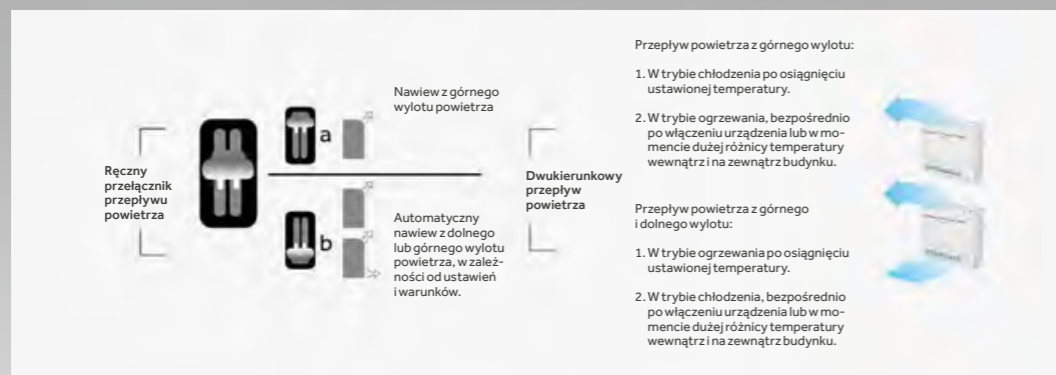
Ręczny przełącznik przepływu powietrza

a

Nawiew z górnego wylotu powietrza

b

Automatyczny nawiew z dolnego lub górnego wylotu powietrza, w zależności od ustawień i warunków.

Dwukierunkowy przepływ powietrza

Przepływ powietrza z górnego wylotu:

1. W trybie chłodzenia po osiągnięciu ustawionej temperatury.

2. W trybie ogrzewania, bezpośrednio po włączeniu urządzenia lub w momencie dużej różnicy temperatury wewnątrz i na zewnątrz budynku.

Przepływ powietrza z górnego i dolnego wylotu:

1. W trybie ogrzewania po osiągnięciu ustawionej temperatury.

2. W trybie chłodzenia, bezpośrednio po włączeniu urządzenia lub w momencie dużej różnicy temperatury wewnątrz i na zewnątrz budynku.